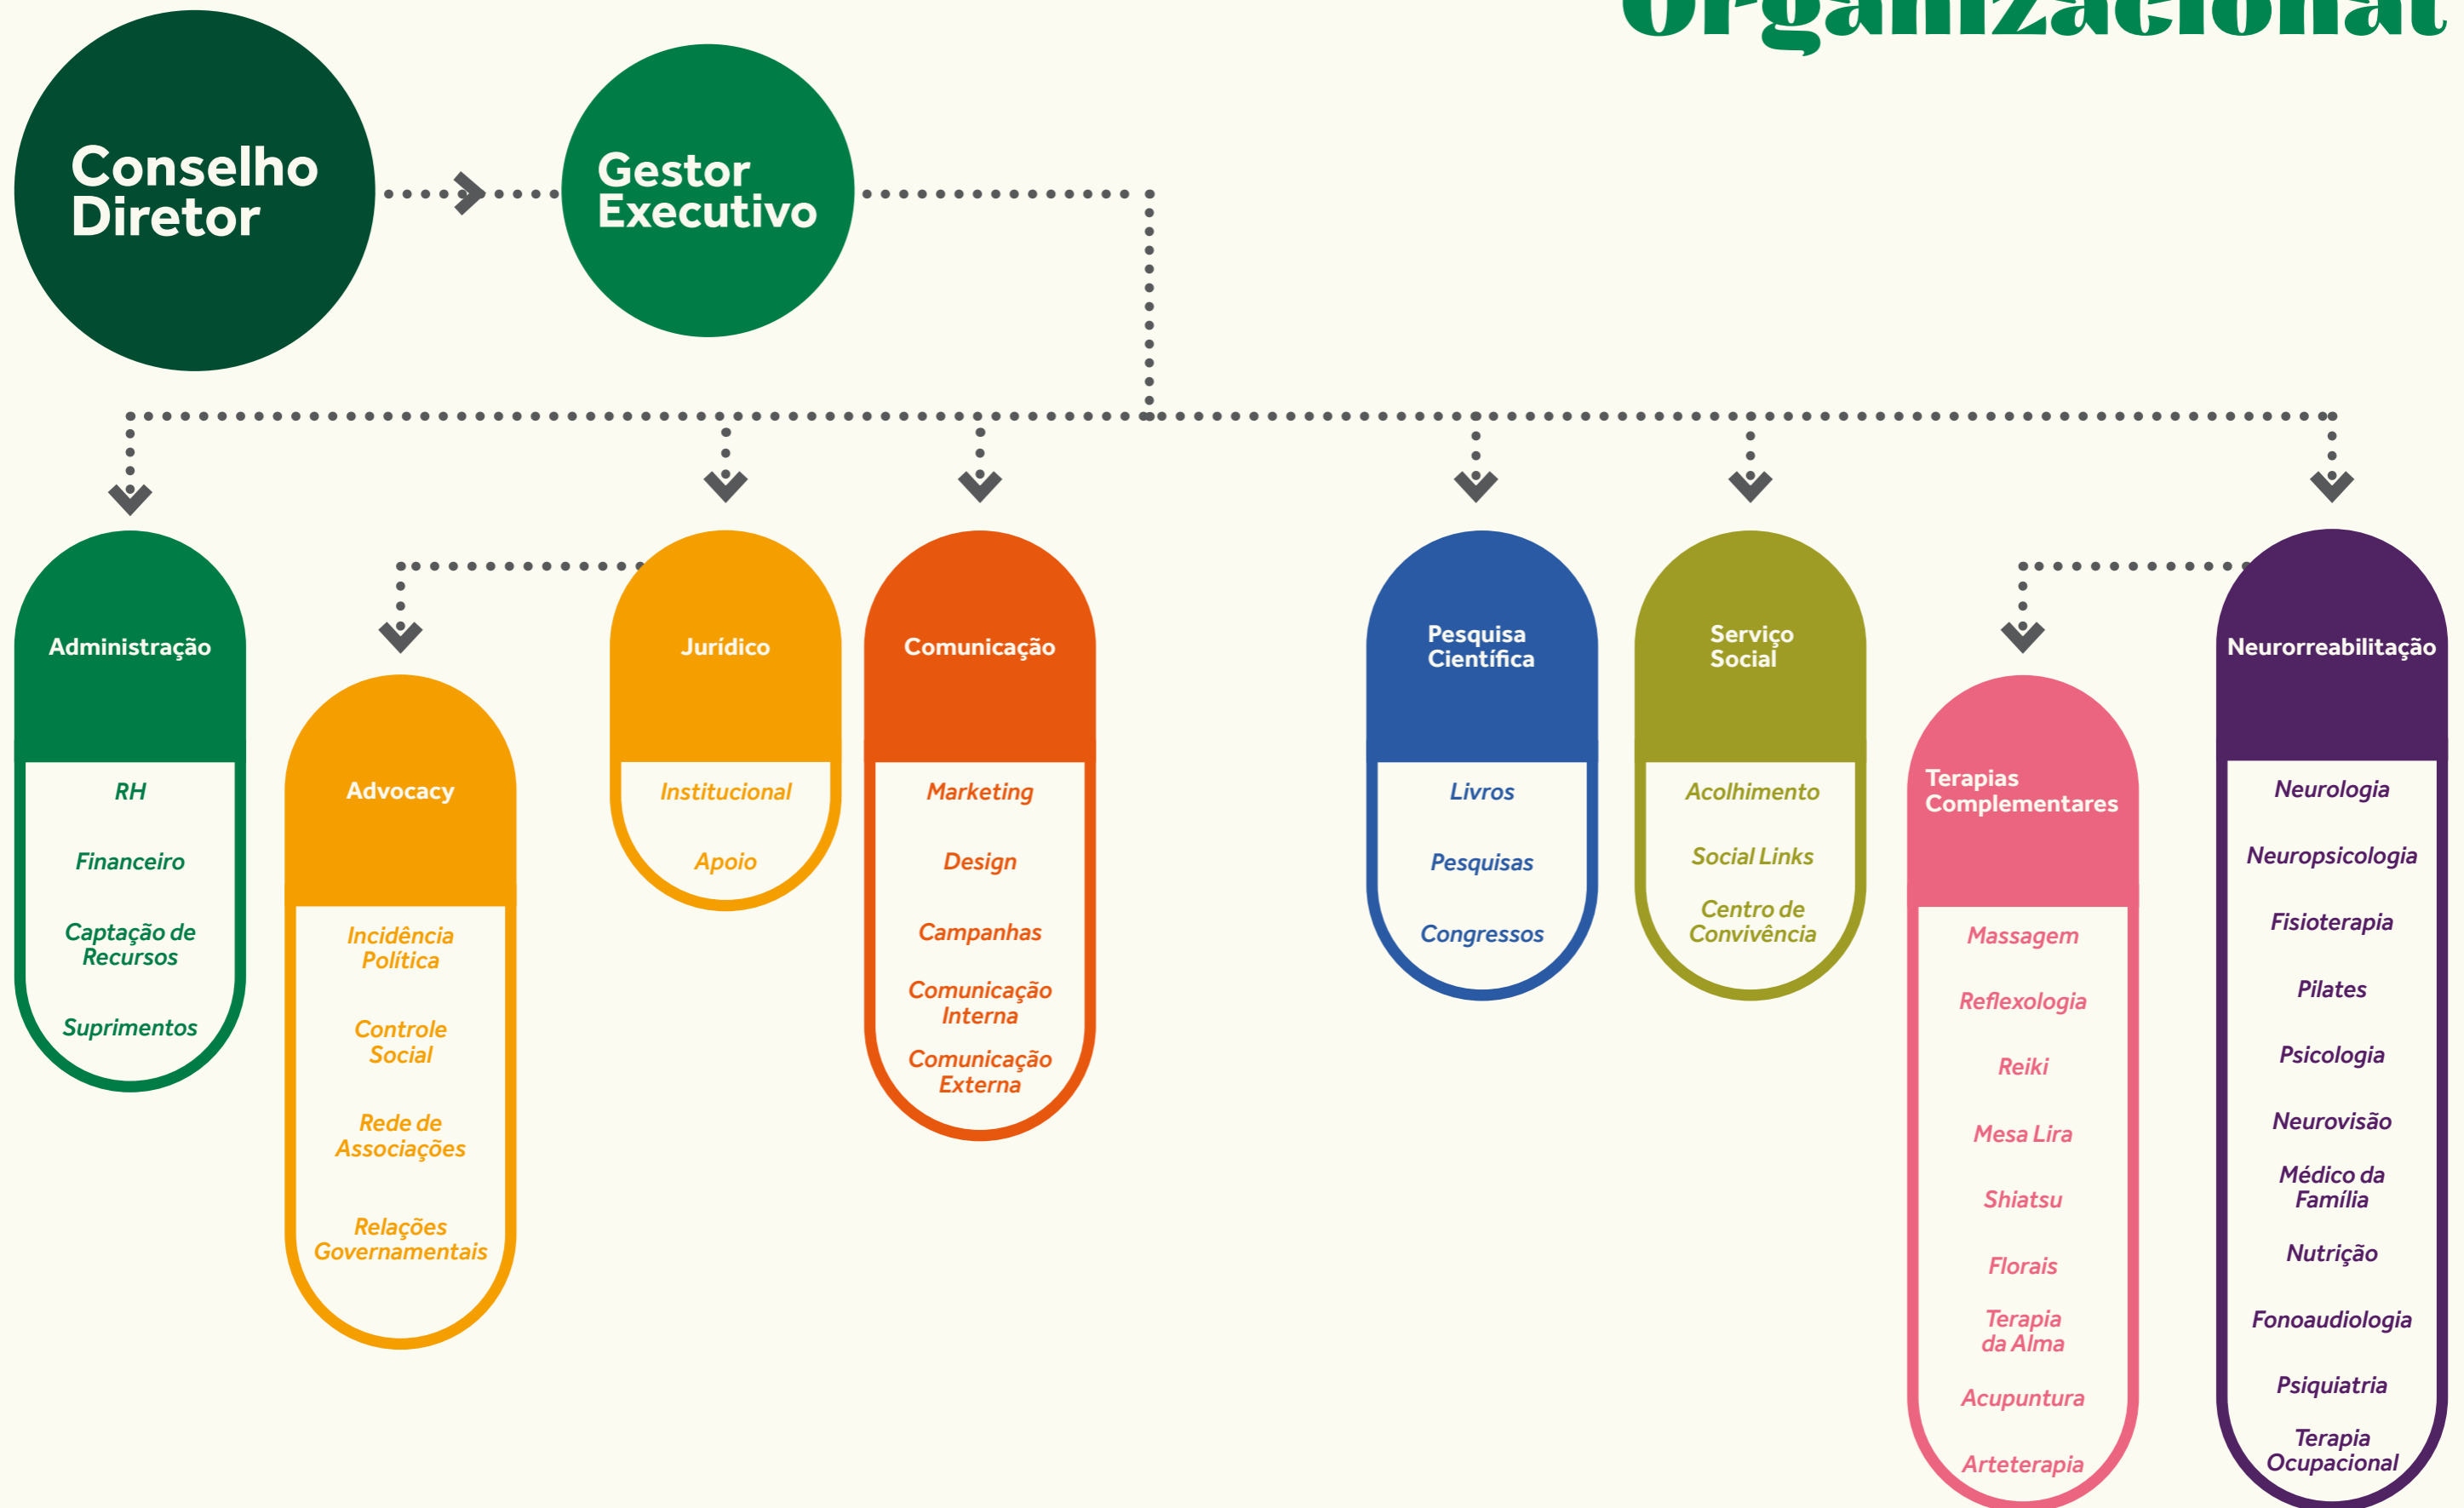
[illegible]rganizacional

Conselho Diretor

Gestor Executivo

Administração

RH

Financeiro

Captação de Recursos

Suprimentos

Advocacy

Incidência Política

Controle Social

Rede de Associações

Relações Governamentais

Jurídico

Institucional

Apoio

Comunicação

Marketing

Design

Campanhas

Comunicação Interna

Comunicação Externa

Pesquisa Científica

Livros

Pesquisas

Congressos

Serviço Social

Acolhimento

Social Links

Centro de Convivência

Terapias Complementares

Massagem

Reflexologia

Reiki

Mesa Lira

Shiatsu

Florais

Terapia da Alma

Acupuntura

Arteterapia

Neurorreabilitação

Neurologia

Neuropsicologia

Fisioterapia

Pilates

Psicologia

Neurovisão

Médico da Família

Nutrição

Fonoaudiologia

Psiquiatria

Terapia Ocupacional